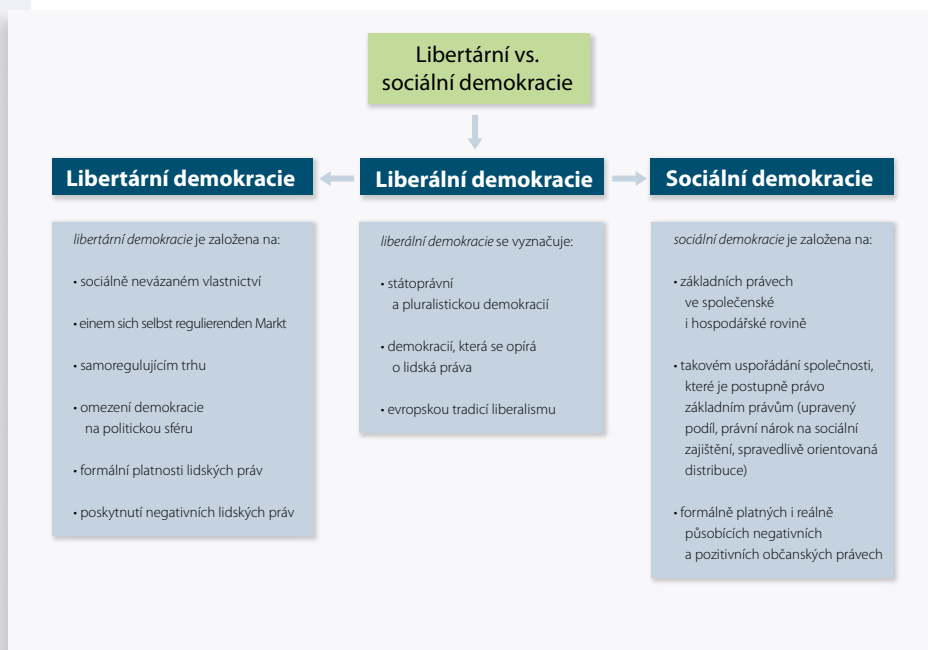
Libertární vs. sociální demokracie

Libertární demokracie

Liberální demokracie

Sociální demokracie

*libertární demokracie* je založena na:

• sociálně nevázaném vlastnictví

• einem sich selbst regulierenden Markt

• samoregulujícím trhu

• omezení demokracie na politickou sféru

• formální platnosti lidských práv

• poskytnutí negativních lidských práv

*liberální demokracie* se vyznačuje:

• státoprávní a pluralistickou demokracií

• demokracií, která se opírá o lidská práva

• evropskou tradicí liberalismu

*sociální demokracie* je založena na:

• základních právech ve společenské i hospodářské rovině

• takovém uspořádání společnosti, které je postupně právo základním právům (upravený podíl, právní nárok na sociální zajištění, spravedlivě orientovaná distribuce)

• formálně platných i reálně působících negativních a pozitivních občanských právech